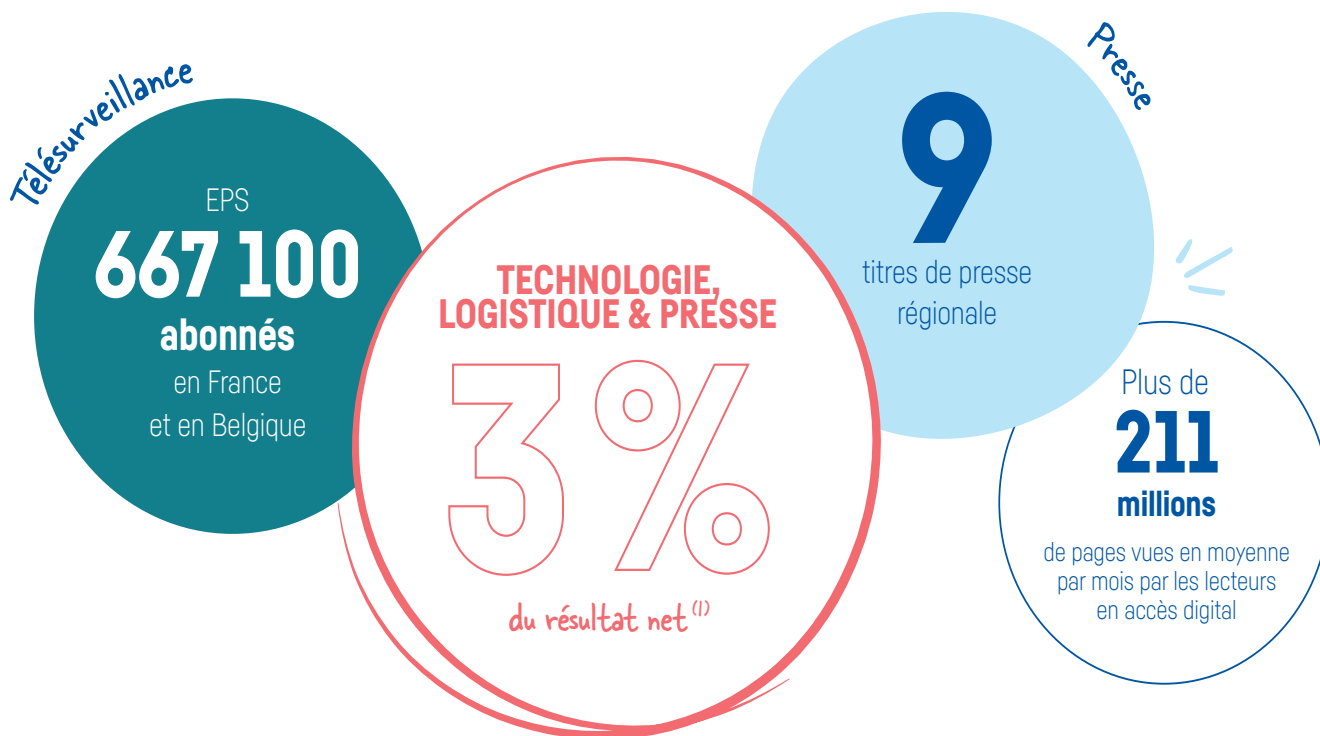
Télésurveillance

EPS
667 100
abonnés
en France
et en Belgique

TECHNOLOGIE, LOGISTIQUE & PRESSE
3%
du résultat net $^{(1)}$

Presse

9
titres de presse régionale

Plus de
211
millions
de pages vues en moyenne par mois par les lecteurs en accès digital